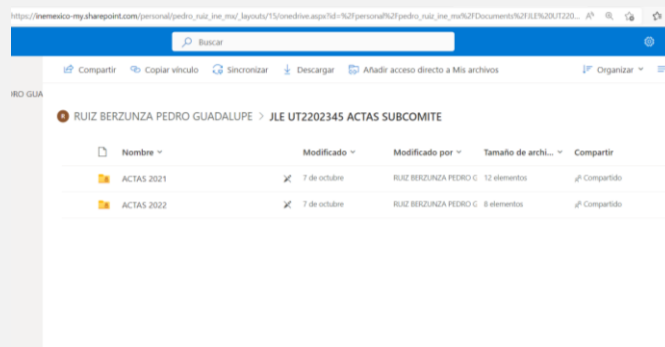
https://inemexico-my.sharepoint.com/personal/pedro_ruiz_ine_mx/_layouts/15/onedrive.aspx?id=%2Fpersonal%2Fpedro_ruiz_ine_mx%2FDocuments%2FJLE%20UT22...

Buscar

Compartir  Copiar vínculo  Sincronizar  Descargar  Añadir acceso directo a Mis archivos  Organizar

DRO GUA

RUIZ BERZUNZA PEDRO GUADALUPE > JLE UT2202345 ACTAS SUBCOMITE

| Nombre | Modificado | Modificado por | Tamaño de archi... | Compartir |
|---|---|---|---|---|
| ACTAS 2021 | 7 de octubre | RUIZ BERZUNZA PEDRO G | 12 elementos | Compartido |
| ACTAS 2022 | 7 de octubre | RUIZ BERZUNZA PEDRO G | 8 elementos | Compartido |